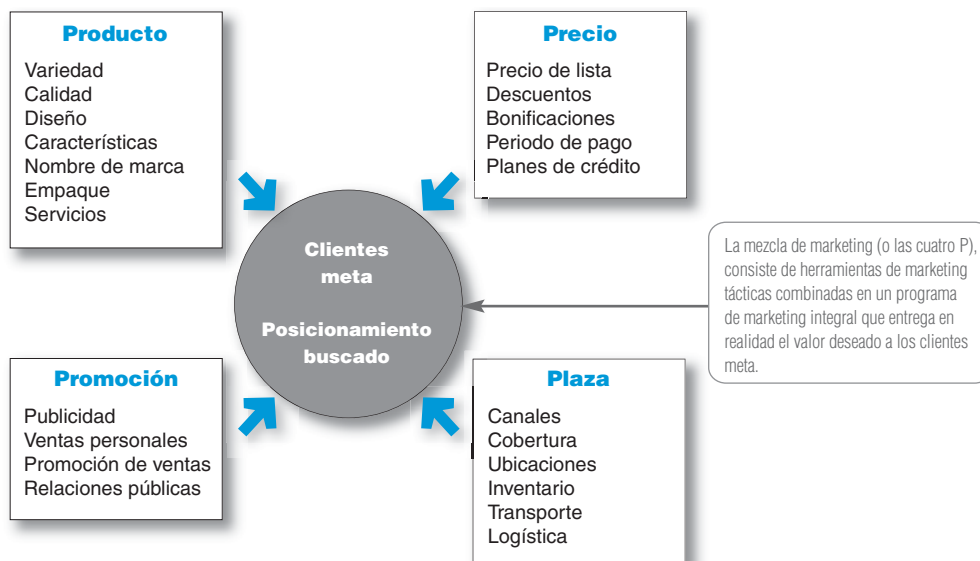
Producto
Variedad
Calidad
Diseño
Características
Nombre de marca
Empaque
Servicios

Precio
Precio de lista
Descuentos
Bonificaciones
Periodo de pago
Planes de crédito

Clientes meta

Posicionamiento buscado

La mezcla de marketing (o las cuatro P), consiste de herramientas de marketing tácticas combinadas en un programa de marketing integral que entrega en realidad el valor deseado a los clientes meta.

Promoción
Publicidad
Ventas personales
Promoción de ventas
Relaciones públicas

Plaza
Canales
Cobertura
Ubicaciones
Inventario
Transporte
Logística